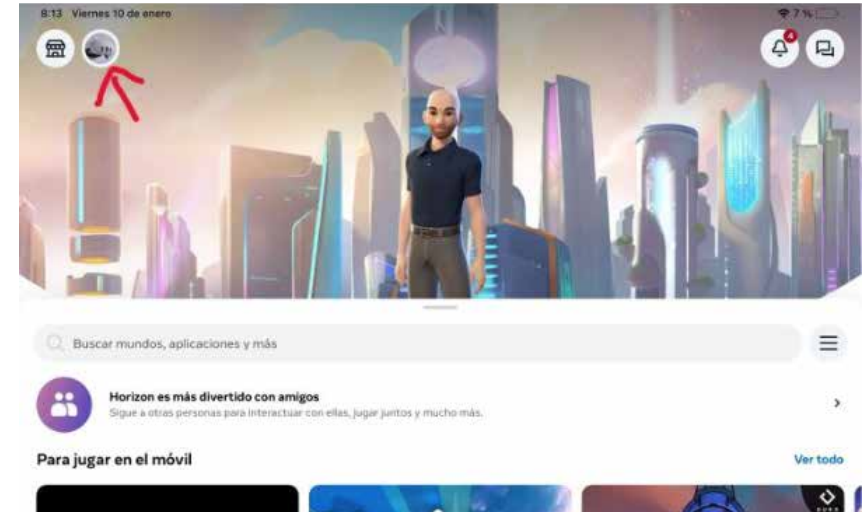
8:13 Viernes 10 de enero

7 %

4

Buscar mundos, aplicaciones y más

Horizon es más divertido con amigos
Sigue a otras personas para interactuar con ellas, jugar juntos y mucho más.

Para jugar en el móvil

Ver todo